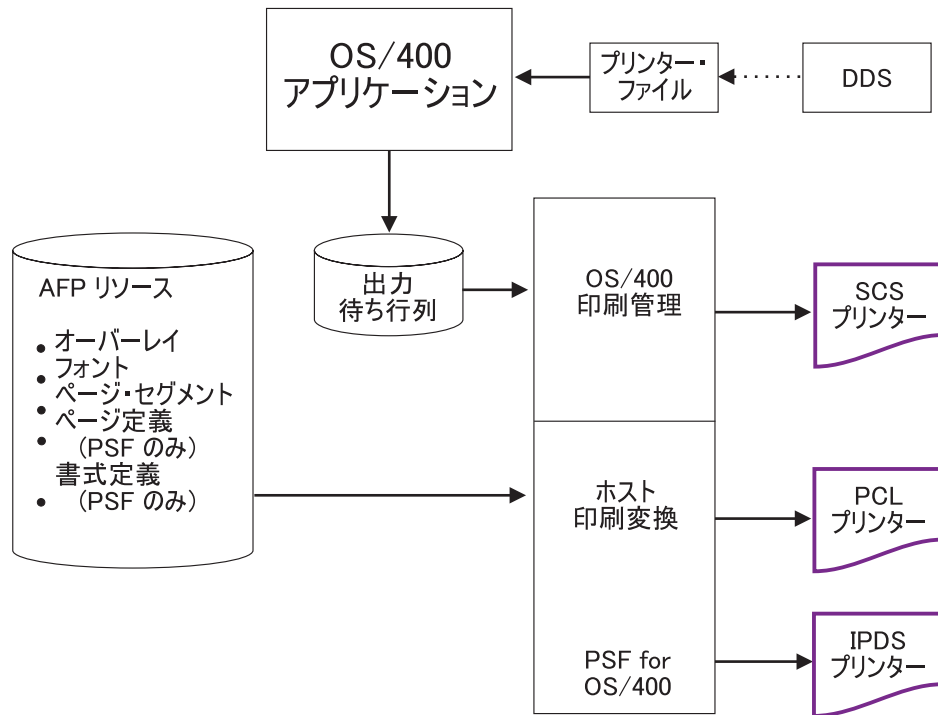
OS/400
アプリケーション

プリンター・
ファイル

DDS

出力
待ち行列

AFP リソース

- オーバーレイ
- フォント
- ページ・セグメント
- ページ定義
（PSF のみ）
- 書式定義
（PSF のみ）

OS/400
印刷管理

ホスト
印刷変換

PSF for
OS/400

SCS
プリンター

PCL
プリンター

IPDS
プリンター